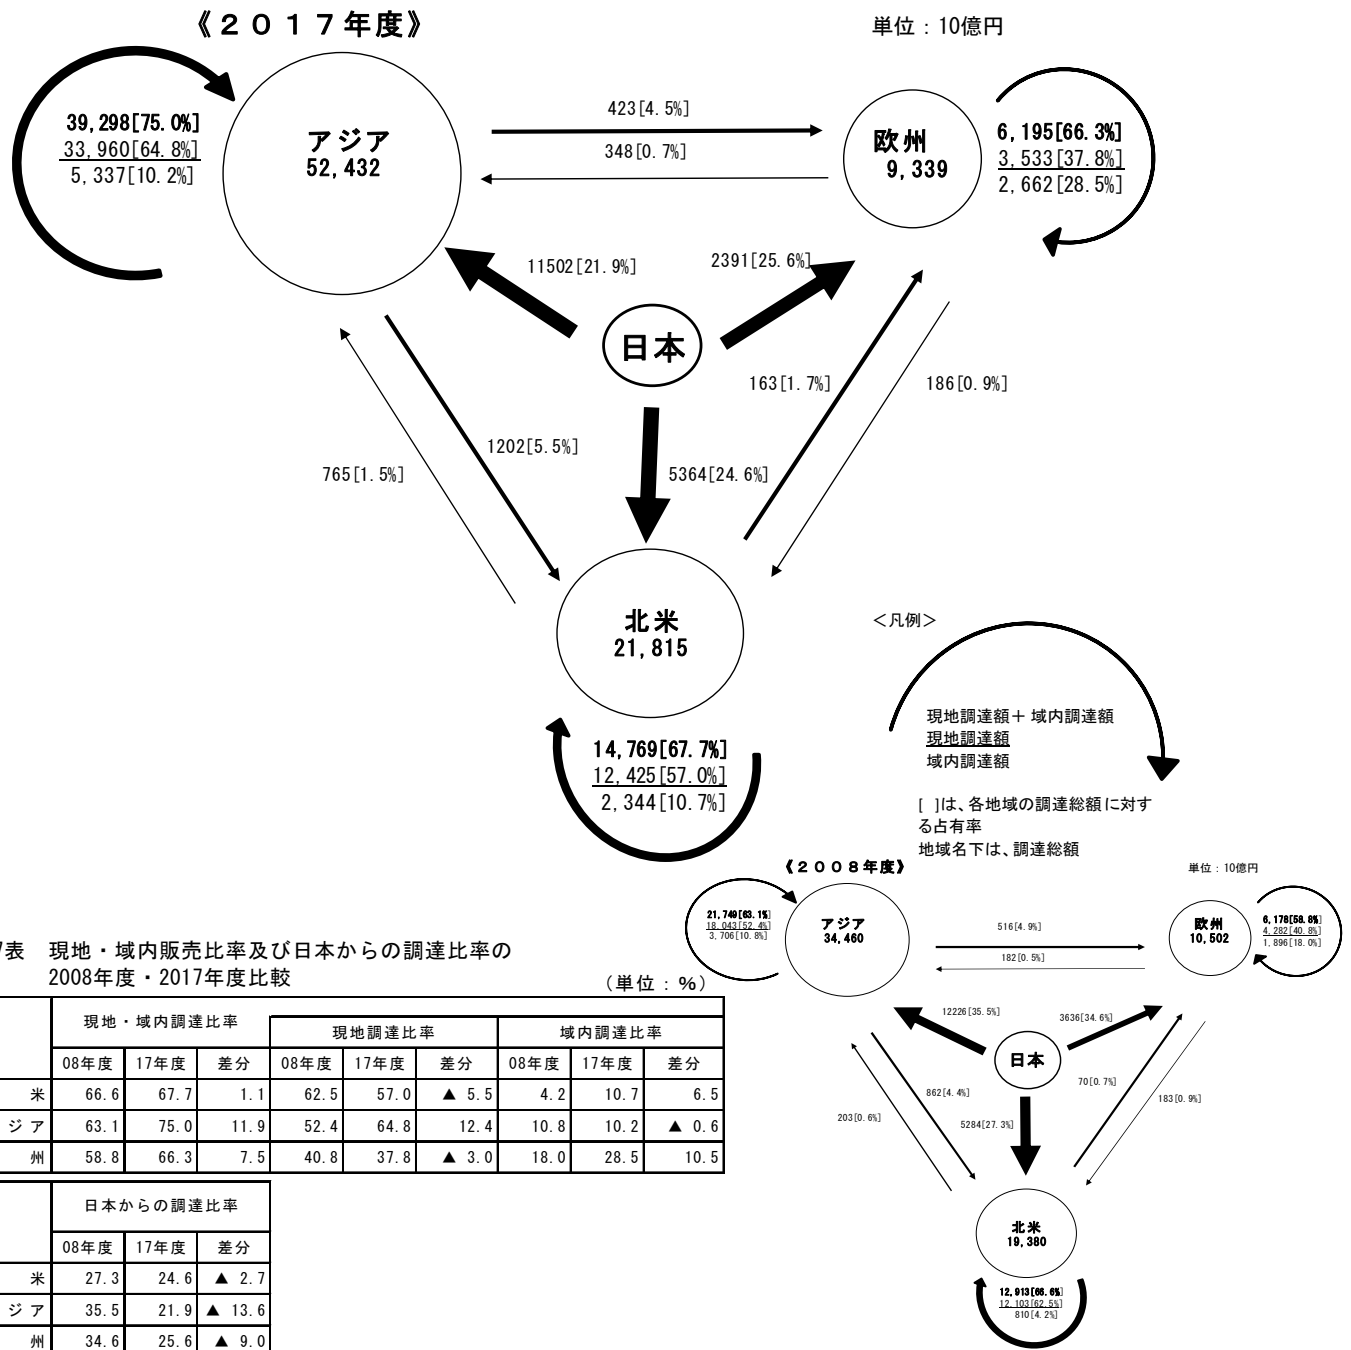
《２０１７年度》

単位：10億円

39,298[75.0%]
33,960[64.8%]
5,337[10.2%]

アジア
52,432

423[4.5%]

348[0.7%]

欧州
9,339

6,195[66.3%]
3,533[37.8%]
2,662[28.5%]

11502[21.9%]

2391[25.6%]

日本

163[1.7%]

186[0.9%]

1202[5.5%]

765[1.5%]

5364[24.6%]

北米
21,815

14,769[67.7%]
12,425[57.0%]
2,344[10.7%]

＜凡例＞

現地調達額＋域内調達額
現地調達額
域内調達額

[ ]は、各地域の調達総額に対する占有率
地域名下は、調達総額

《２００８年度》

単位：10億円

21,749[63.1%]
18,043[52.4%]
3,706[10.8%]

アジア
34,460

516[4.9%]

182[0.5%]

欧州
10,502

6,178[58.8%]
4,282[40.8%]
1,896[18.0%]

12226[35.5%]

3636[34.6%]

日本

862[4.4%]

70[0.7%]

183[0.9%]

203[0.6%]

5284[27.3%]

北米
19,380

12,913[66.6%]
12,103[62.5%]
810[4.2%]

7表　現地・域内販売比率及び日本からの調達比率の2008年度・2017年度比較

（単位：%）

| | 現地・域内調達比率 | | | 現地調達比率 | | | 域内調達比率 | | |
|---|---|---|---|---|---|---|---|---|---|
| | 08年度 | 17年度 | 差分 | 08年度 | 17年度 | 差分 | 08年度 | 17年度 | 差分 |
| 米 | 66.6 | 67.7 | 1.1 | 62.5 | 57.0 | ▲ 5.5 | 4.2 | 10.7 | 6.5 |
| ジア | 63.1 | 75.0 | 11.9 | 52.4 | 64.8 | 12.4 | 10.8 | 10.2 | ▲ 0.6 |
| 州 | 58.8 | 66.3 | 7.5 | 40.8 | 37.8 | ▲ 3.0 | 18.0 | 28.5 | 10.5 |

| | 日本からの調達比率 | | |
|---|---|---|---|
| | 08年度 | 17年度 | 差分 |
| 米 | 27.3 | 24.6 | ▲ 2.7 |
| ジア | 35.5 | 21.9 | ▲ 13.6 |
| 州 | 34.6 | 25.6 | ▲ 9.0 |